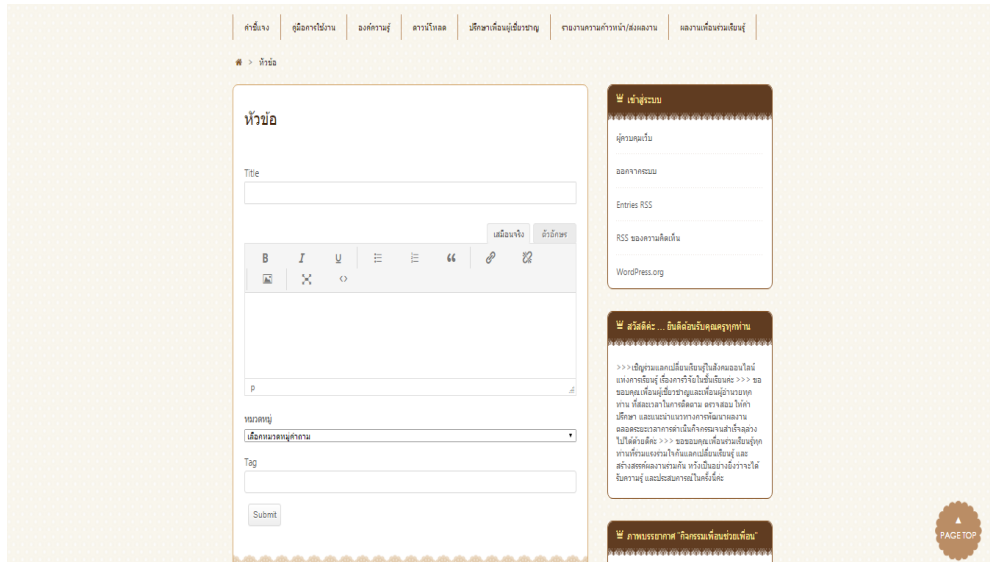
คำชี้แจง | คู่มือการใช้งาน | องค์ความรู้ | ดาวน์โหลด | ปรึกษาเพื่อนผู้เชี่ยวชาญ | รายงานความก้าวหน้า/ส่งผลงาน | ผลงานเพื่อนร่วมเรียนรู้

> หัวข้อ

หัวข้อ

Title

เสมือนจริง | ตัวอักษร

B I U “ <>

p

หมวดหมู่

เลือกหมวดหมู่คำถาม

Tag

Submit

เข้าสู่ระบบ

ผู้ควบคุมเว็บ

ออกจากระบบ

Entries RSS

RSS ของความคิดเห็น

WordPress.org

สวัสดีค่ะ ... ยินดีต้อนรับคุณครูทุกท่าน

>>>เชิญร่วมแลกเปลี่ยนเรียนรู้ในสังคมออนไลน์แห่งการเรียนรู้ เรื่องการวิจัยในชั้นเรียนค่ะ >>> ขอขอบคุณเพื่อนผู้เชี่ยวชาญและเพื่อนผู้อำนวยทุกท่าน ที่สละเวลาในการติดตาม ตรวจสอบ ให้คำปรึกษา และแนะนำแนวทางการพัฒนาผลงานตลอดระยะเวลาการดำเนินกิจกรรมจนสำเร็จลุล่วงไปได้ด้วยดีค่ะ >>> ขอขอบคุณเพื่อนร่วมเรียนรู้ทุกท่านที่ร่วมแรงร่วมใจกันแลกเปลี่ยนเรียนรู้ และสร้างสรรค์ผลงานร่วมกัน หวังเป็นอย่างยิ่งว่าจะได้รับความรู้ และประสบการณ์ในครั้งนี้ค่ะ

ภาพบรรยากาศ "กิจกรรมเพื่อนช่วยเพื่อน"

PAGE TOP